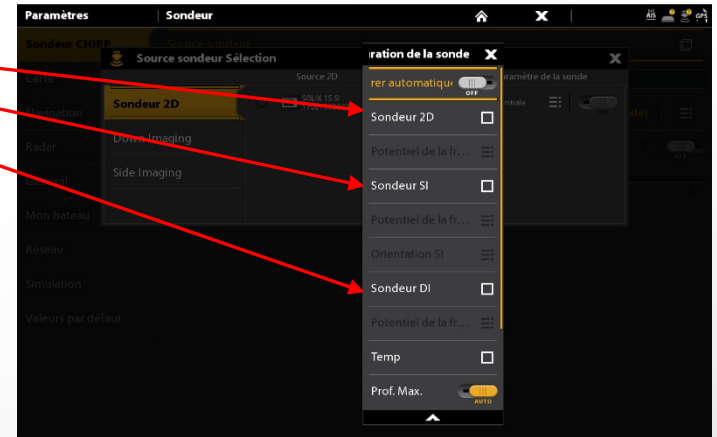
Paramètres | Sondeur

AIS GPS

Sondeur CHIRP

Source sondeur

Carte

Navigation

Radar

Général

Mon bateau

Réseau

Simulation

Valeurs par défaut

Source sondeur Sélection

Sondeur 2D

Down Imaging

Side Imaging

Source 2D

SOLIX 15 SI

ration de la sonde

Paramètre de la sonde

rer automatique OFF

Sondeur 2D

Potentiel de la fr...

Sondeur SI

Potentiel de la fr...

Orientation SI

Sondeur DI

Potentiel de la fr...

Temp

Prof. Max. AUTO

OFF